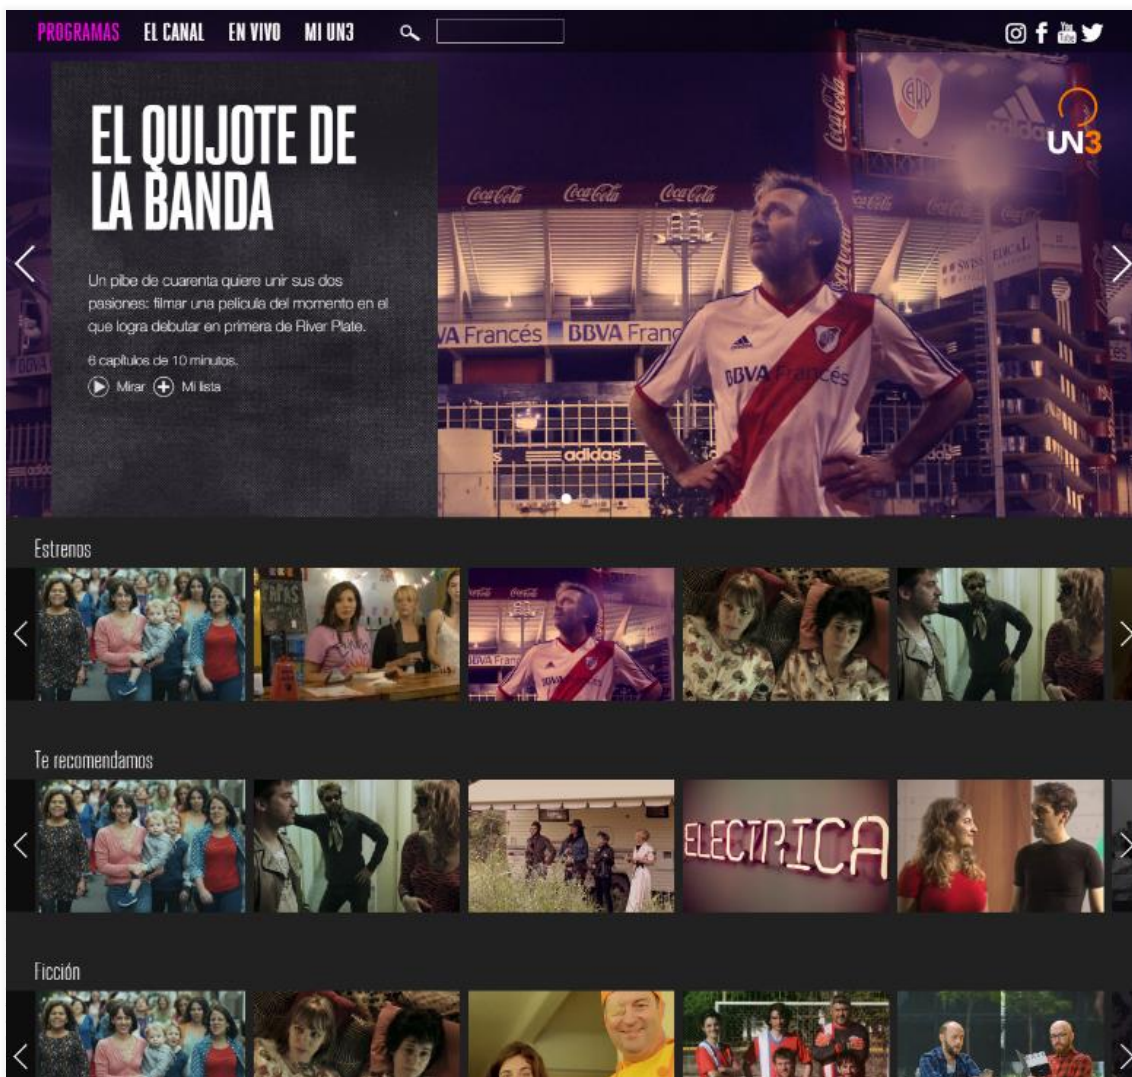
PROGRAMAS EL CANAL EN VIVO MI UN3

UN3

EL QUIJOTE DE LA BANDA

Un pibe de cuarenta quiere unir sus dos pasiones: filmar una película del momento en el que logra debutar en primera de River Plate.

6 capítulos de 10 minutos.

Mirar Mi lista

Coca-Cola Coca-Cola Coca-Cola

BBVA Francés BBVA Francés

adidas

Estrenos

Te recomendamos

ELECTRICA

Ficción